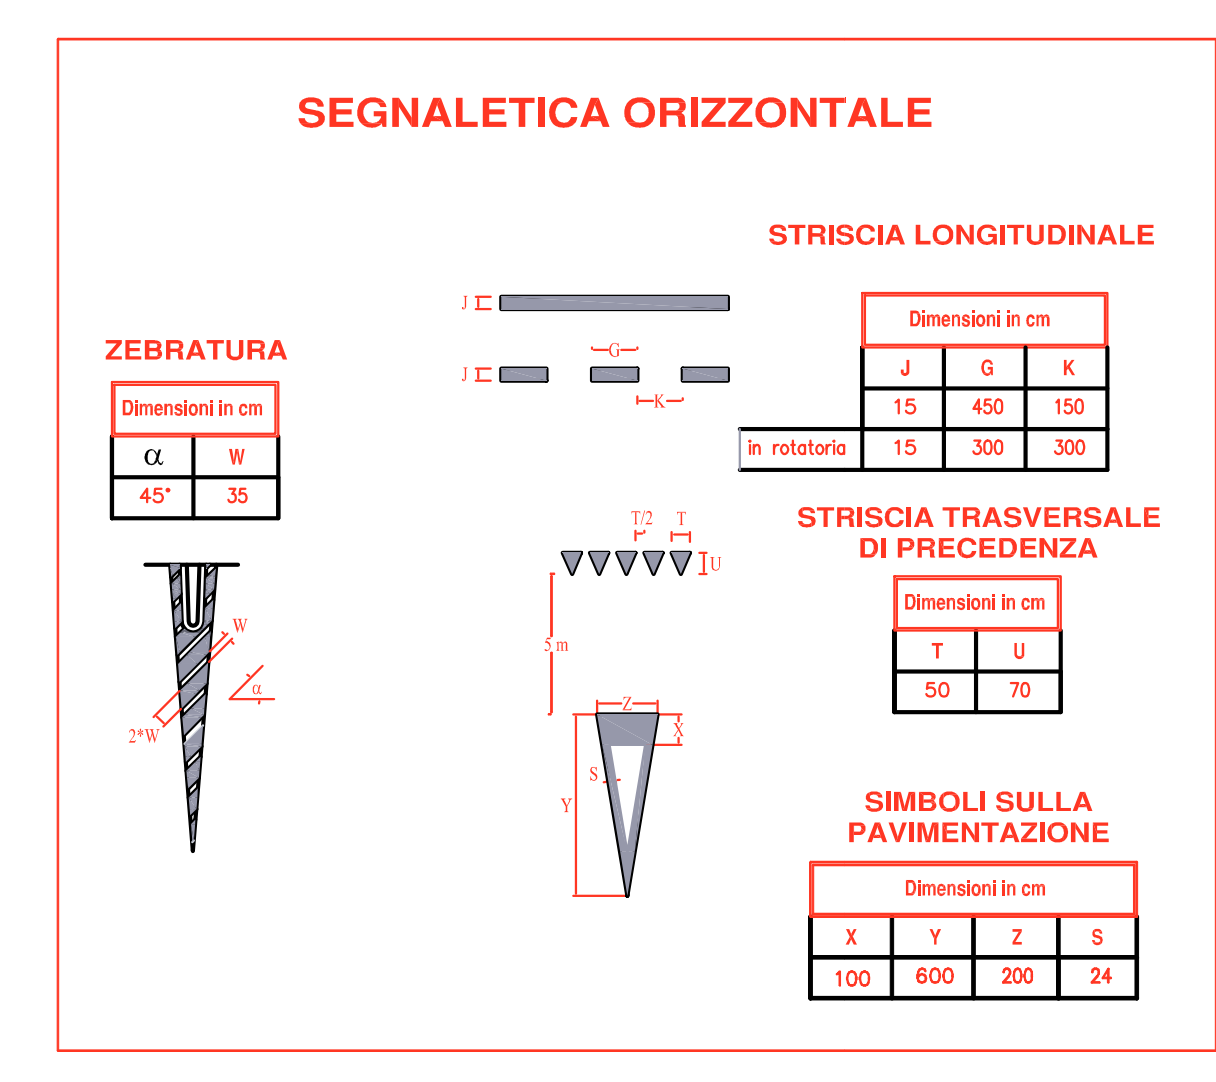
SEGNALETICA ORIZZONTALE

STRISCIA LONGITUDINALE

J

J

G

K

| Dimensioni in cm | | | |
|---|---|---|---|
| | J | G | K |
| | 15 | 450 | 150 |
| in rotatoria | 15 | 300 | 300 |

ZEBRATURA

| Dimensioni in cm | |
|---|---|
| $\alpha$ | W |
| 45° | 35 |

W

$\alpha$

2*W

T/2

T

U

5 m

Z

X

S

Y

STRISCIA TRASVERSALE DI PRECEDENZA

| Dimensioni in cm | |
|---|---|
| T | U |
| 50 | 70 |

SIMBOLI SULLA PAVIMENTAZIONE

| Dimensioni in cm | | | |
|---|---|---|---|
| X | Y | Z | S |
| 100 | 600 | 200 | 24 |